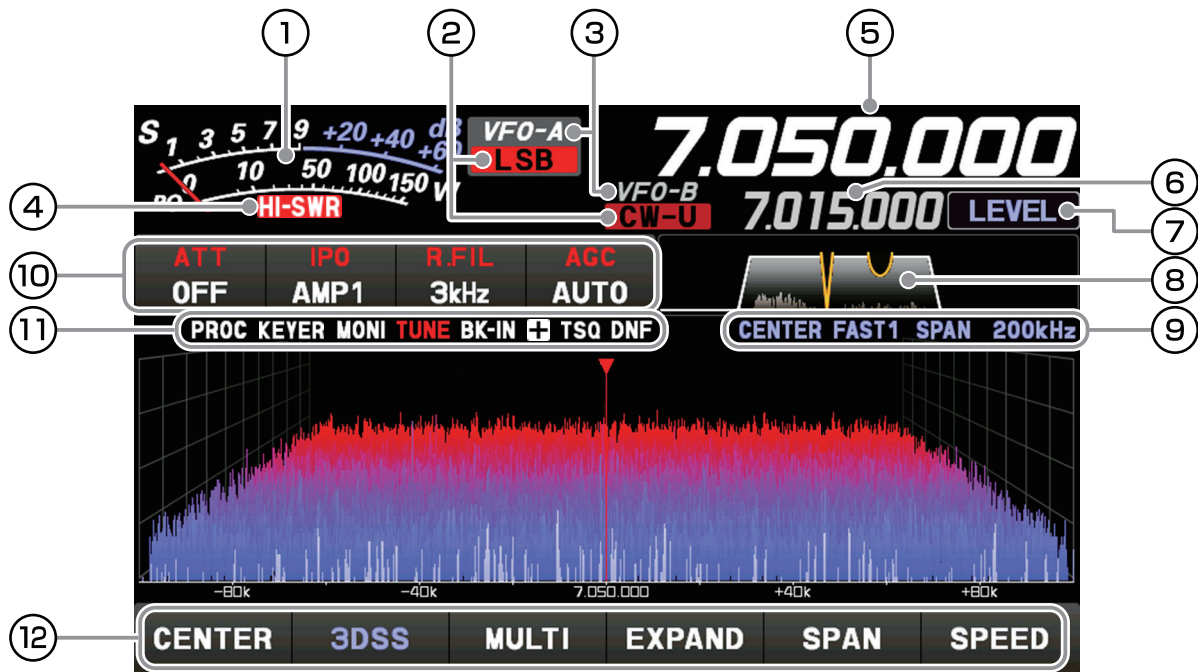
①
②
③
⑤
S 1 3 5 7 9 +20 +40 dB +60
VFO-A
LSB
7.050.000
10 50 100 150 W
PO 0
VFO-B
④
HI-SWR
CW-U
7.015.000
LEVEL
⑥
⑦
⑩
| ATT | IPO | R.FIL | AGC |
|---|---|---|---|
| OFF | AMP1 | 3kHz | AUTO |
⑧
⑪
PROC KEYER MONI TUNE BK-IN + TSQ DNF
CENTER FAST1 SPAN 200kHz
⑨
-80k -40k 7.050.000 +40k +80k
⑫
CENTER 3DSS MULTI EXPAND SPAN SPEED